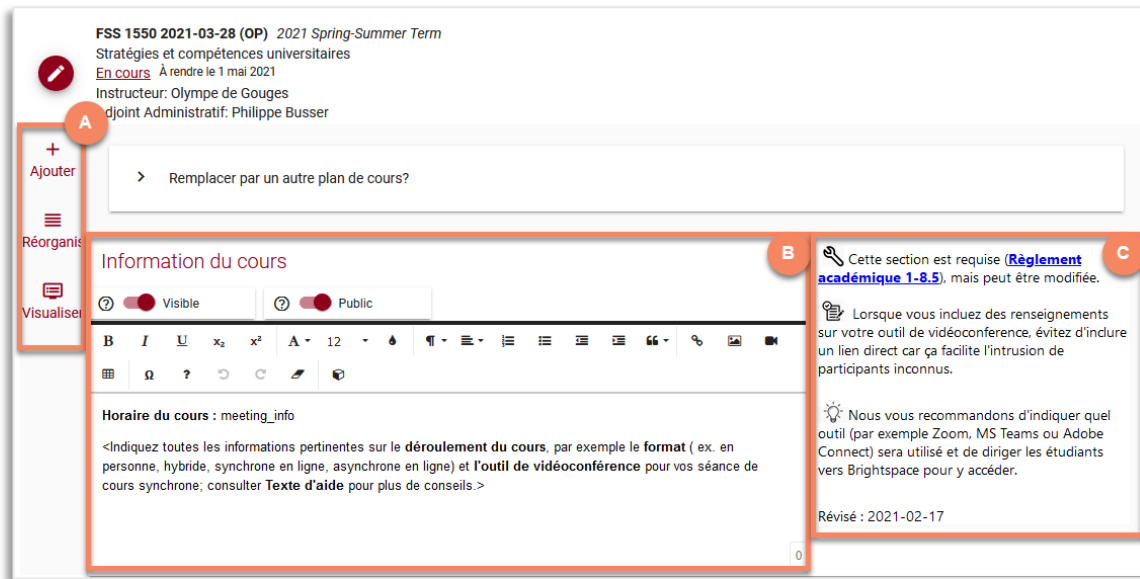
FSS 1550 2021-03-28 (OP) *2021 Spring-Summer Term*
Stratégies et compétences universitaires
En cours À rendre le 1 mai 2021
Instructeur: Olympe de Gouges
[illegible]djoint Administratif: Philippe Busser

A

+ Ajouter

Réorganis

Visualiser

Remplacer par un autre plan de cours?

B

Information du cours

Visible

Public

B I U $x_2$ $x^2$ A 12

Ω ?

**Horaire du cours :** meeting_info

<Indiquez toutes les informations pertinentes sur le **déroulement du cours**, par exemple le **format** ( ex. en personne, hybride, synchrone en ligne, asynchrone en ligne) et **l'outil de vidéoconférence** pour vos séance de cours synchrone; consulter **Texte d'aide** pour plus de conseils.>

0

C

Cette section est requise (**Règlement académique 1-8.5**), mais peut être modifiée.

Lorsque vous incluez des renseignements sur votre outil de vidéoconference, évitez d'inclure un lien direct car ça facilite l'intrusion de participants inconnus.

Nous vous recommandons d'indiquer quel outil (par exemple Zoom, MS Teams ou Adobe Connect) sera utilisé et de diriger les étudiants vers Brightspace pour y accéder.

Révisé : 2021-02-17